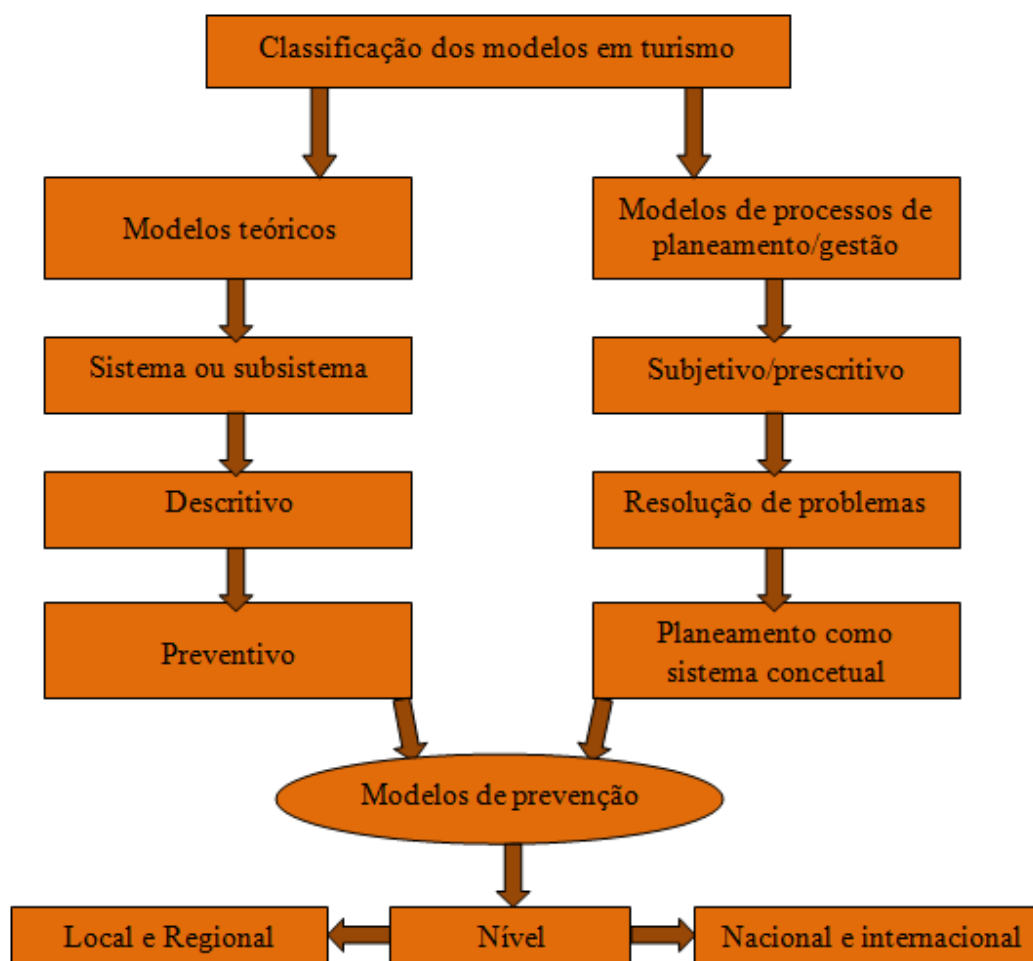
Classificação dos modelos em turismo

Modelos teóricos

Sistema ou subsistema

Descritivo

Preventivo

Modelos de processos de planeamento/gestão

Subjetivo/prescritivo

Resolução de problemas

Planeamento como sistema concetual

Modelos de prevenção

Local e Regional

Nível

Nacional e internacional